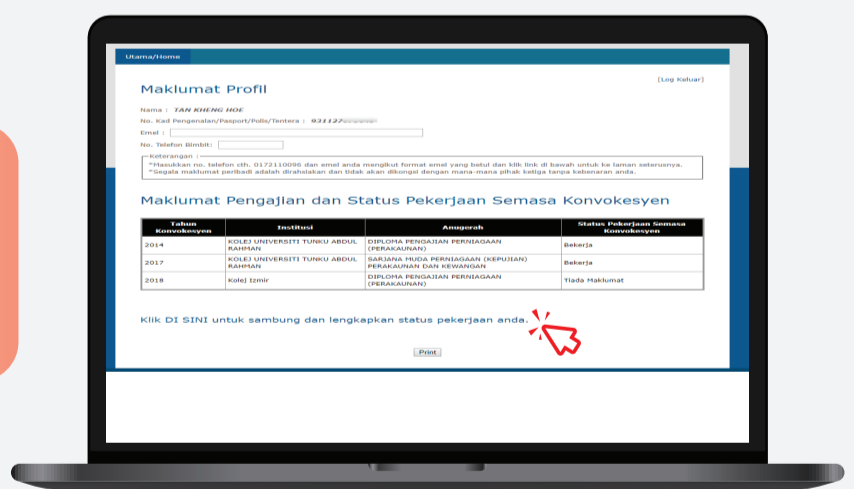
Utama/Home

[Log Keluar]

Maklumat Profil

Nama : TAN KHENG HOE

No. Kad Pengenalan/Pasport/Polis/Tentera : 931127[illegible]

Emel :

No. Telefon Bimbit:

Keterangan :
*Masukkan no. telefon cth. 0172110096 dan emel anda mengikut format emel yang betul dan klik link di bawah untuk ke laman seterusnya.
*Segala maklumat peribadi adalah dirahsiakan dan tidak akan dikongsi dengan mana-mana pihak ketiga tanpa kebenaran anda.

Maklumat Pengajian dan Status Pekerjaan Semasa Konvokesyen

| Tahun Konvokesyen | Institusi | Anugerah | Status Pekerjaan Semasa Konvokesyen |
|---|---|---|---|
| 2014 | KOLEJ UNIVERSITI TUNKU ABDUL RAHMAN | DIPLOMA PENGAJIAN PERNIAGAAN (PERAKAUNAN) | Bekerja |
| 2017 | KOLEJ UNIVERSITI TUNKU ABDUL RAHMAN | SARJANA MUDA PERNIAGAAN (KEPUJIAN) PERAKAUNAN DAN KEWANGAN | Bekerja |
| 2018 | Kolej Izmir | DIPLOMA PENGAJIAN PERNIAGAAN (PERAKAUNAN) | Tiada Maklumat |

Klik DI SINI untuk sambung dan lengkapkan status pekerjaan anda.

Print